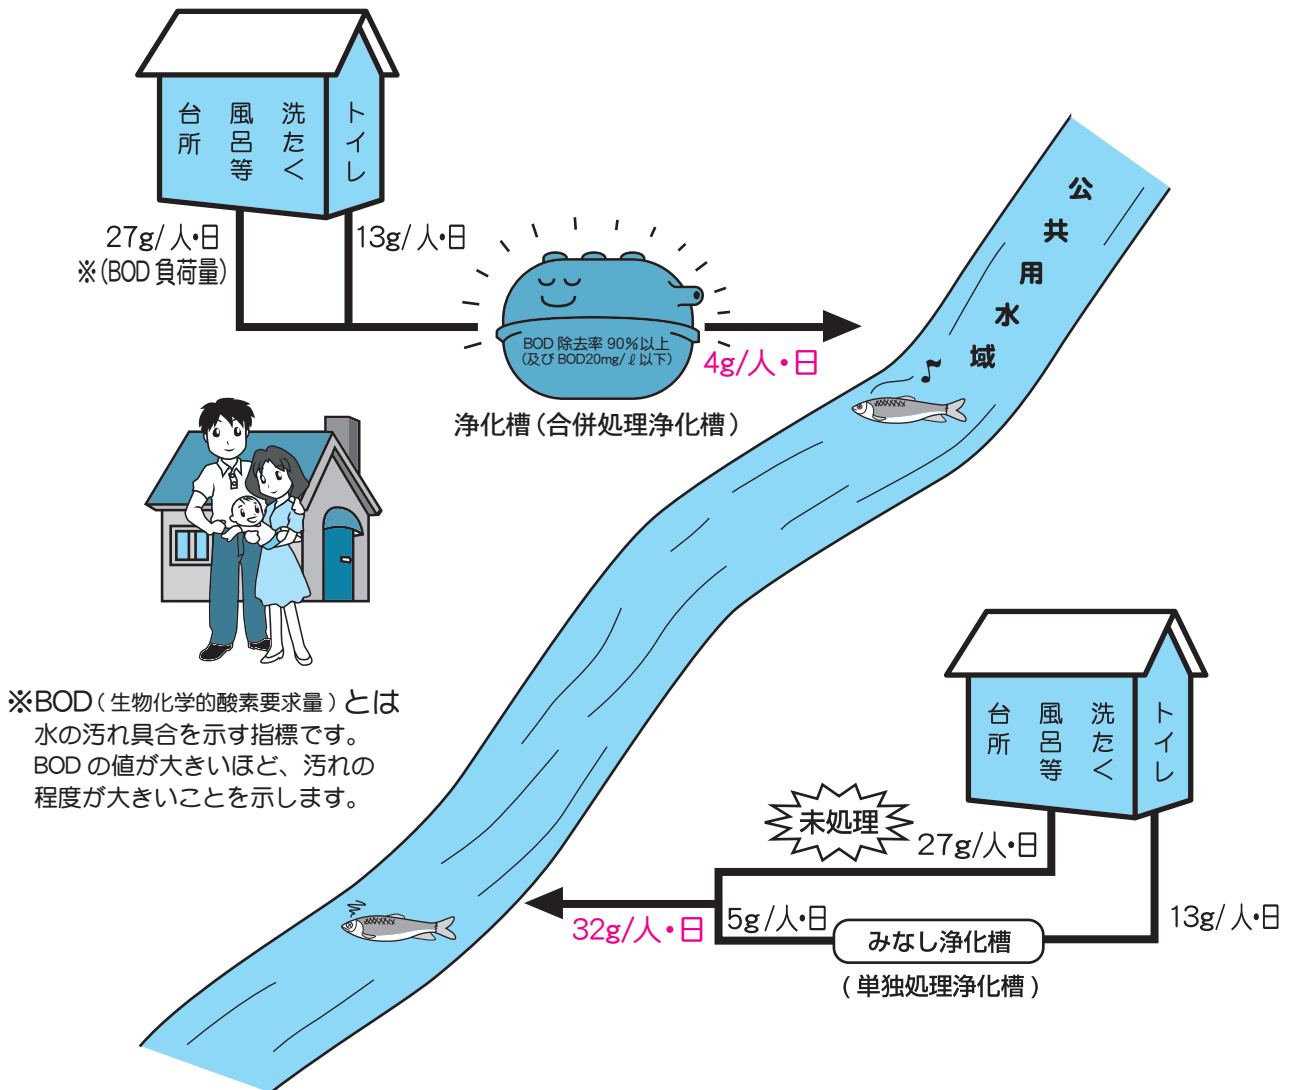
台所　風呂等　洗たく　トイレ

27g/人•日
※(BOD負荷量)

13g/人•日

BOD除去率90%以上
(及びBOD20mg/ℓ以下)

4g/人•日

浄化槽(合併処理浄化槽)

公共用水域

※BOD(生物化学的酸素要求量)とは水の汚れ具合を示す指標です。BODの値が大きいほど、汚れの程度が大きいことを示します。

台所　風呂等　洗たく　トイレ

未処理

27g/人•日

32g/人•日

5g/人•日

みなし浄化槽
(単独処理浄化槽)

13g/人•日